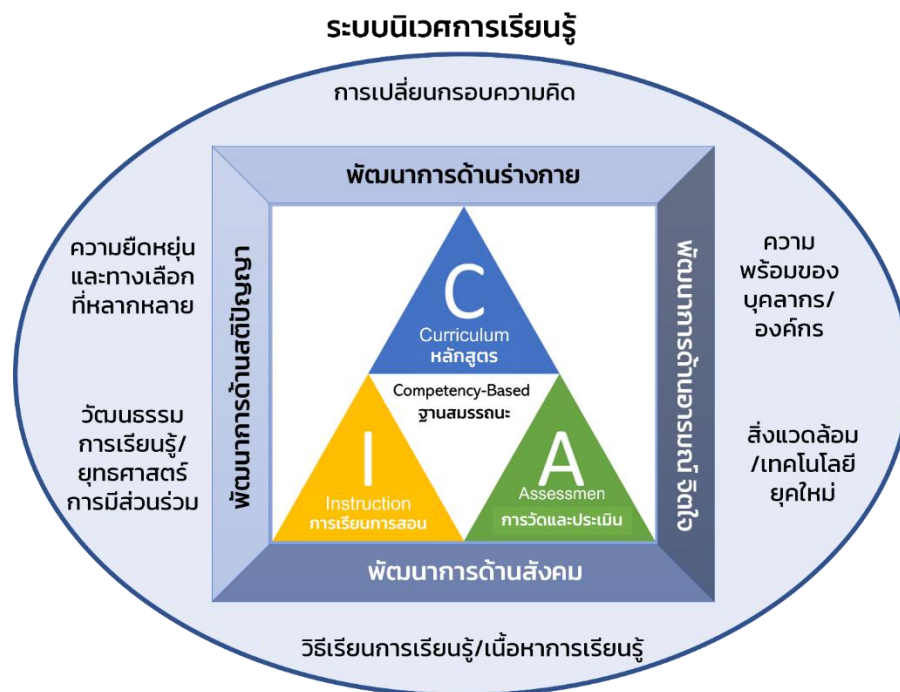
ระบบนิเวศการเรียนรู้

การเปลี่ยนกรอบความคิด

พัฒนาการด้านร่างกาย

ความยืดหยุ่นและทางเลือกที่หลากหลาย

พัฒนาการด้านสติปัญญา

C
Curriculum
หลักสูตร

Competency-Based
ฐานสมรรถนะ

I
Instruction
การเรียนการสอน

A
Assessmen
การวัดและประเมิน

พัฒนาการด้านอารมณ์ จิตใจ

ความพร้อมของบุคลากร/องค์กร

วัฒนธรรมการเรียนรู้/ยุทธศาสตร์การมีส่วนร่วม

สิ่งแวดล้อม/เทคโนโลยียุคใหม่

พัฒนาการด้านสังคม

วิธีเรียนการเรียนรู้/เนื้อหาการเรียนรู้